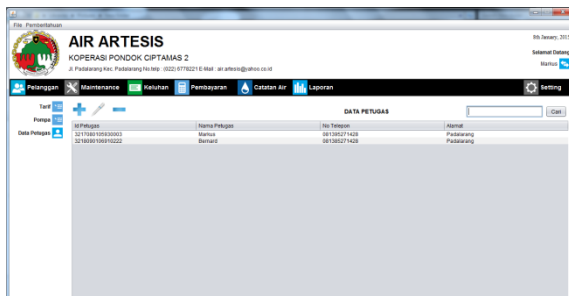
File Pemberitahuan

AIR ARTESIS

KOPERASI PONDOK CIPTAMAS 2

Jl. Padalarang Kec. Padalarang No.telp : (022) 6778221 E-Mail : air.artesis@yahoo.co.id

8th January, 201

Selamat Datang

Marius

Pelanggan Maintenance Keluhan Pembayaran Catatan Air Laporan Setting

Tarif

Pompa

Data Petugas

DATA PETUGAS

Cari

| Id Petugas | Nama Petugas | No Telepon | Alamat |
|---|---|---|---|
| 3217080105930003 | Marius | 081395271428 | Padalarang |
| 3216090106910222 | Bernard | 081395271428 | Padalarang |